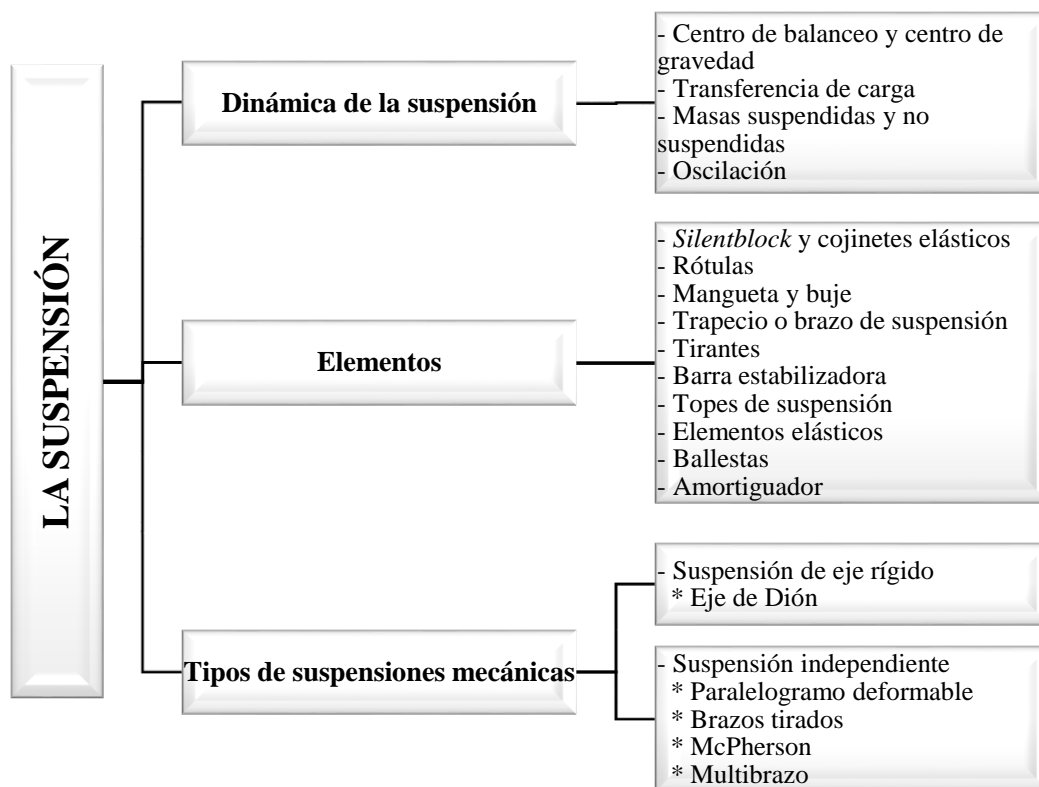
LA SUSPENSIÓN

Dinámica de la suspensión

- Centro de balanceo y centro de gravedad
- Transferencia de carga
- Masas suspendidas y no suspendidas
- Oscilación

Elementos

- *Silentblock* y cojinetes elásticos
- Rótulas
- Mangueta y buje
- Trapecio o brazo de suspensión
- Tirantes
- Barra estabilizadora
- Topes de suspensión
- Elementos elásticos
- Ballestas
- Amortiguador

Tipos de suspensiones mecánicas

- Suspensión de eje rígido
* Eje de Dión

- Suspensión independiente
* Paralelogramo deformable
* Brazos tirados
* McPherson
* Multibrazo